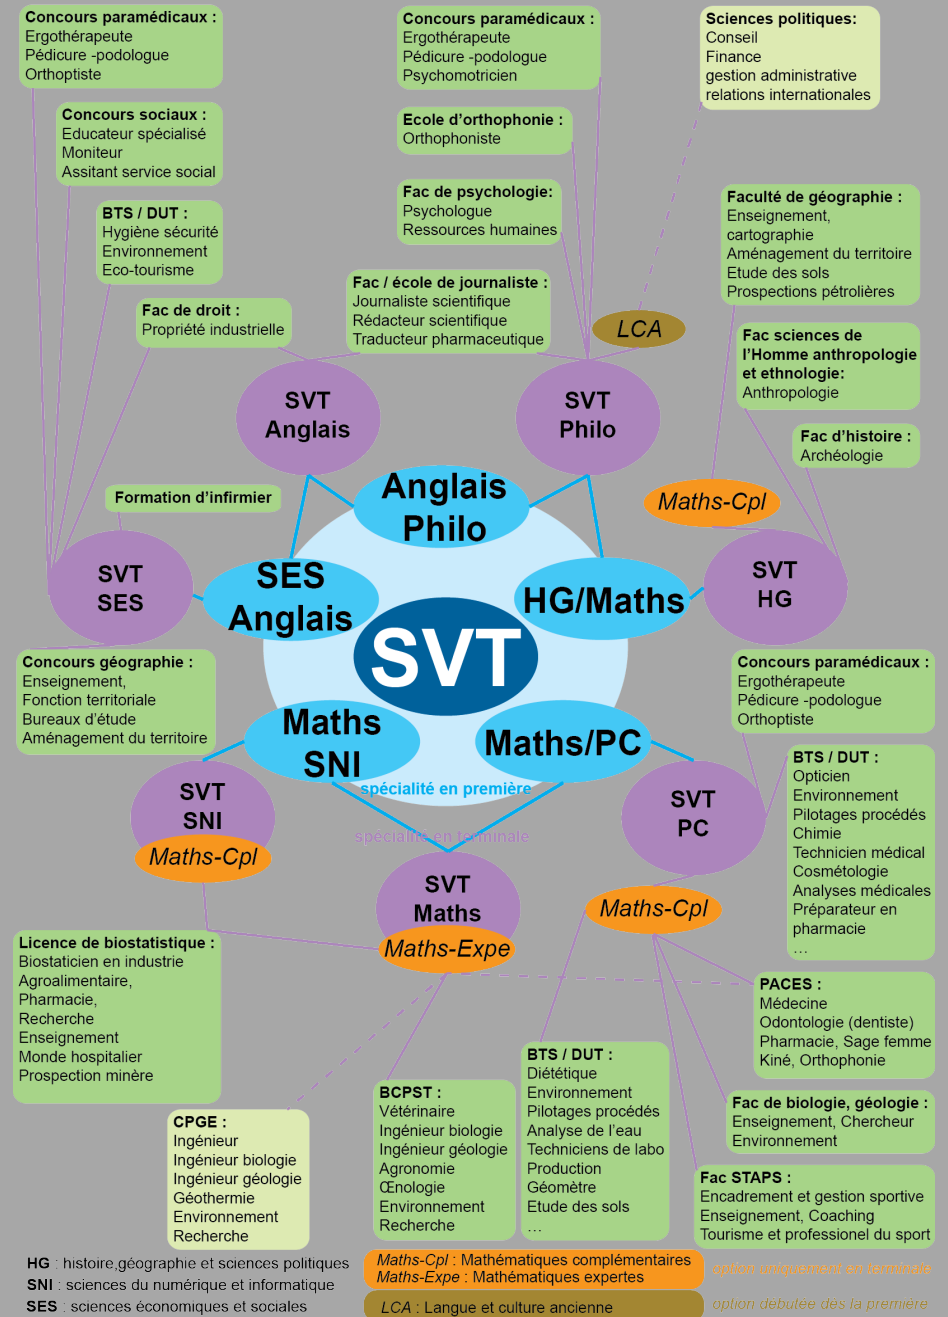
**Concours paramédicaux :**
Ergothérapeute
Pédicure -podologue
Orthoptiste

**Concours sociaux :**
Educateur spécialisé
Moniteur
Assitant service social

**BTS / DUT :**
Hygiène sécurité
Environnement
Eco-tourisme

**Fac de droit :**
Propriété industrielle

**Concours paramédicaux :**
Ergothérapeute
Pédicure -podologue
Psychomotricien

**Ecole d'orthophonie :**
Orthophoniste

**Fac de psychologie:**
Psychologue
Ressources humaines

**Fac / école de journaliste :**
Journaliste scientifique
Rédacteur scientifique
Traducteur pharmaceutique

**Sciences politiques:**
Conseil
Finance
gestion administrative
relations internationales

**Faculté de géographie :**
Enseignement,
cartographie
Aménagement du territoire
Etude des sols
Prospections pétrolières

**Fac sciences de l'Homme anthropologie et ethnologie:**
Anthropologie

**Fac d'histoire :**
Archéologie

LCA

SVT Anglais

SVT Philo

Anglais Philo

Formation d'infirmier

SVT SES

SES Anglais

SVT

HG/Maths

Maths-Cpl

SVT HG

**Concours géographie :**
Enseignement,
Fonction territoriale
Bureaux d'étude
Aménagement du territoire

**Concours paramédicaux :**
Ergothérapeute
Pédicure -podologue
Orthoptiste

Maths SNI

Maths/PC

spécialité en première

spécialité en terminale

SVT SNI

Maths-Cpl

SVT PC

**BTS / DUT :**
Opticien
Environnement
Pilotages procédés
Chimie
Technicien médical
Cosmétologie
Analyses médicales
Préparateur en pharmacie
…

SVT Maths

Maths-Expe

Maths-Cpl

**Licence de biostatistique :**
Biostaticien en industrie
Agroalimentaire,
Pharmacie,
Recherche
Enseignement
Monde hospitalier
Prospection minère

**PACES :**
Médecine
Odontologie (dentiste)
Pharmacie, Sage femme
Kiné, Orthophonie

**BTS / DUT :**
Diététique
Environnement
Pilotages procédés
Analyse de l'eau
Techniciens de labo
Production
Géomètre
Etude des sols
…

**BCPST :**
Vétérinaire
Ingénieur biologie
Ingénieur géologie
Agronomie
Œnologie
Environnement
Recherche

**Fac de biologie, géologie :**
Enseignement, Chercheur
Environnement

**CPGE :**
Ingénieur
Ingénieur biologie
Ingénieur géologie
Géothermie
Environnement
Recherche

**Fac STAPS :**
Encadrement et gestion sportive
Enseignement, Coaching
Tourisme et professionel du sport

**HG** : histoire,géographie et sciences politiques
**SNI** : sciences du numérique et informatique
**SES** : sciences économiques et sociales

Maths-Cpl : Mathématiques complémentaires
Maths-Expe : Mathématiques expertes

option uniquement en terminale

LCA : Langue et culture ancienne

option débutée dès la première